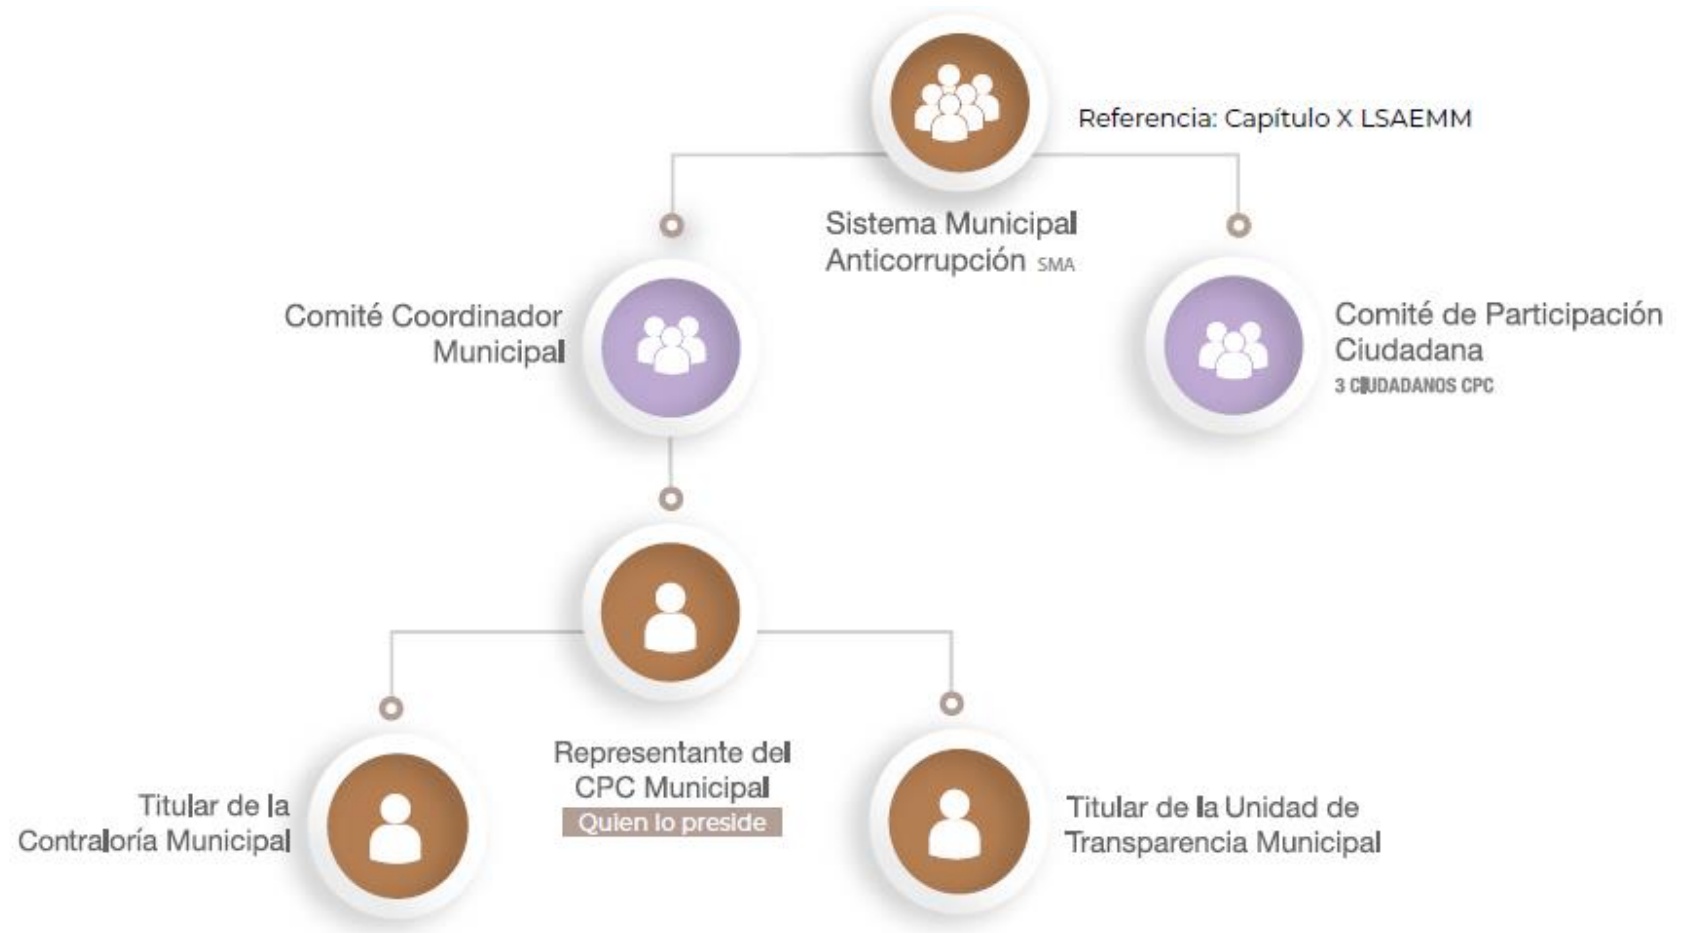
Referencia: Capítulo X LSAEMM

Sistema Municipal Anticorrupción SMA

Comité Coordinador Municipal

Comité de Participación Ciudadana
3 CIUDADANOS CPC

Representante del CPC Municipal
Quien lo preside

Titular de la Contraloría Municipal

Titular de la Unidad de Transparencia Municipal